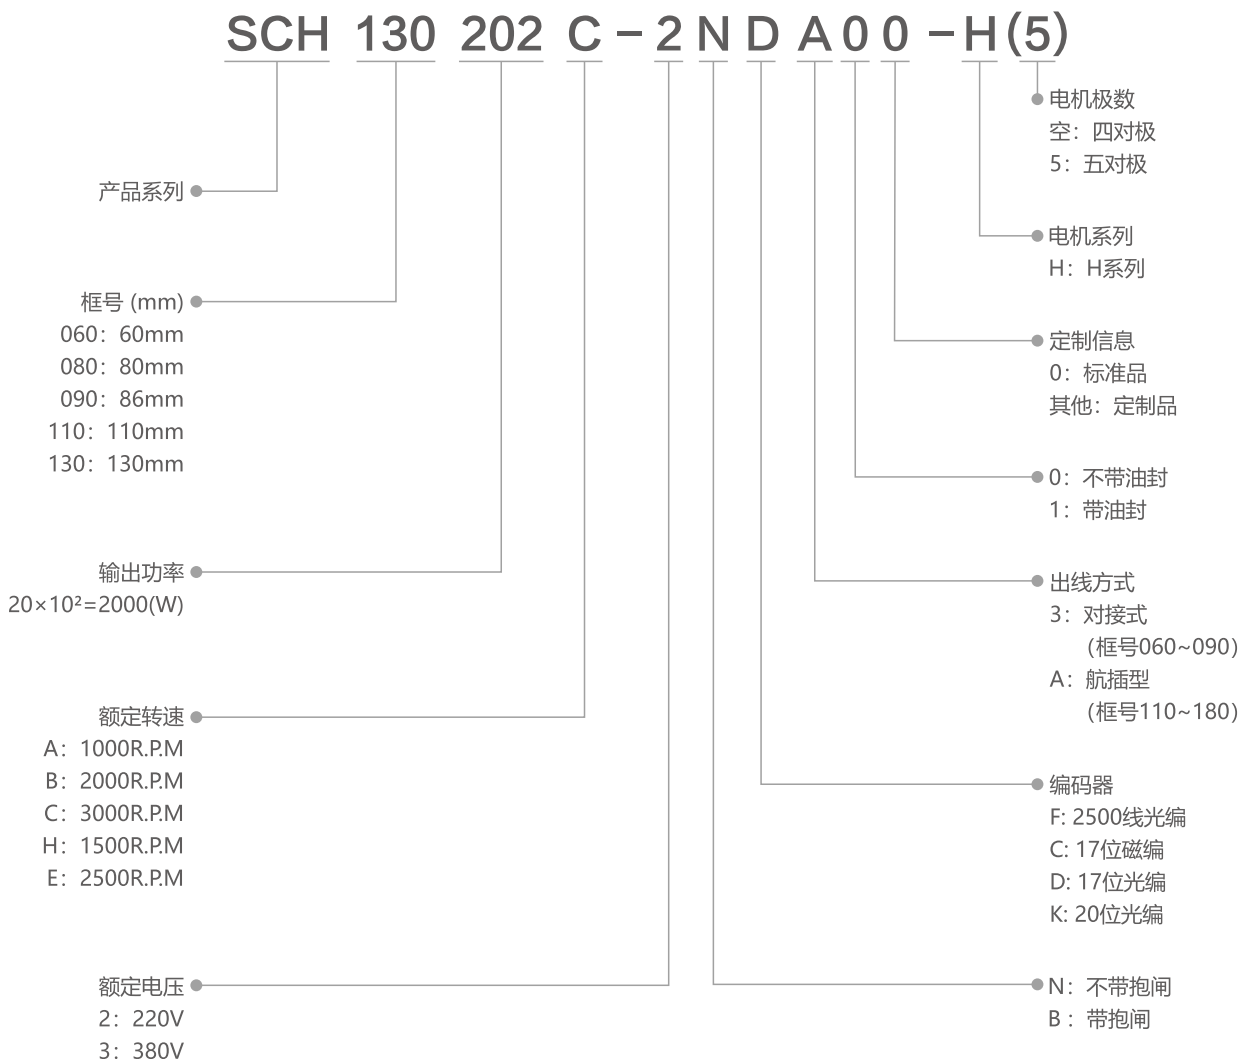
SCH 130 202 C - 2 N D A 0 0 - H (5)

产品系列

框号 (mm)
060：60mm
080：80mm
090：86mm
110：110mm
130：130mm

输出功率
20×10²=2000(W)

额定转速
A：1000R.P.M
B：2000R.P.M
C：3000R.P.M
H：1500R.P.M
E：2500R.P.M

额定电压
2：220V
3：380V

电机极数
空：四对极
5：五对极

电机系列
H：H系列

定制信息
0：标准品
其他：定制品

0：不带油封
1：带油封

出线方式
3：对接式
（框号060~090）
A：航插型
（框号110~180）

编码器
F: 2500线光编
C: 17位磁编
D: 17位光编
K: 20位光编

N：不带抱闸
B：带抱闸